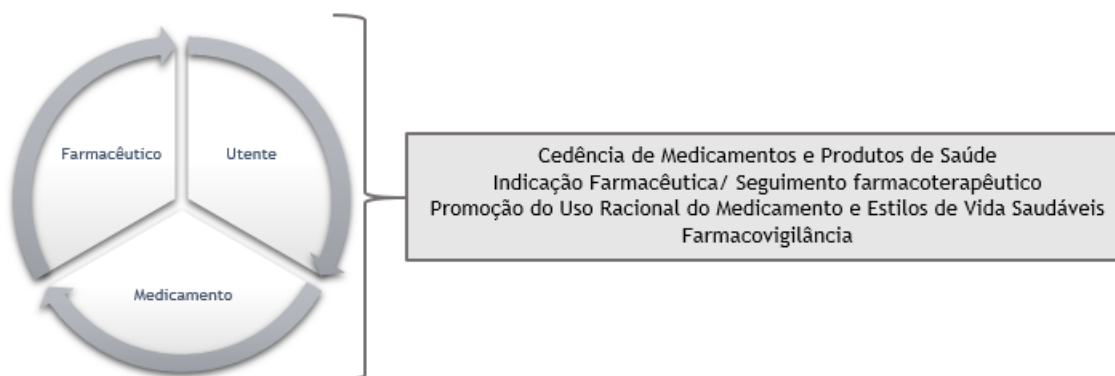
Farmacêutico

Utente

Medicamento

Cedência de Medicamentos e Produtos de Saúde
Indicação Farmacêutica/ Seguimento farmacoterapêutico
Promoção do Uso Racional do Medicamento e Estilos de Vida Saudáveis
Farmacovigilância